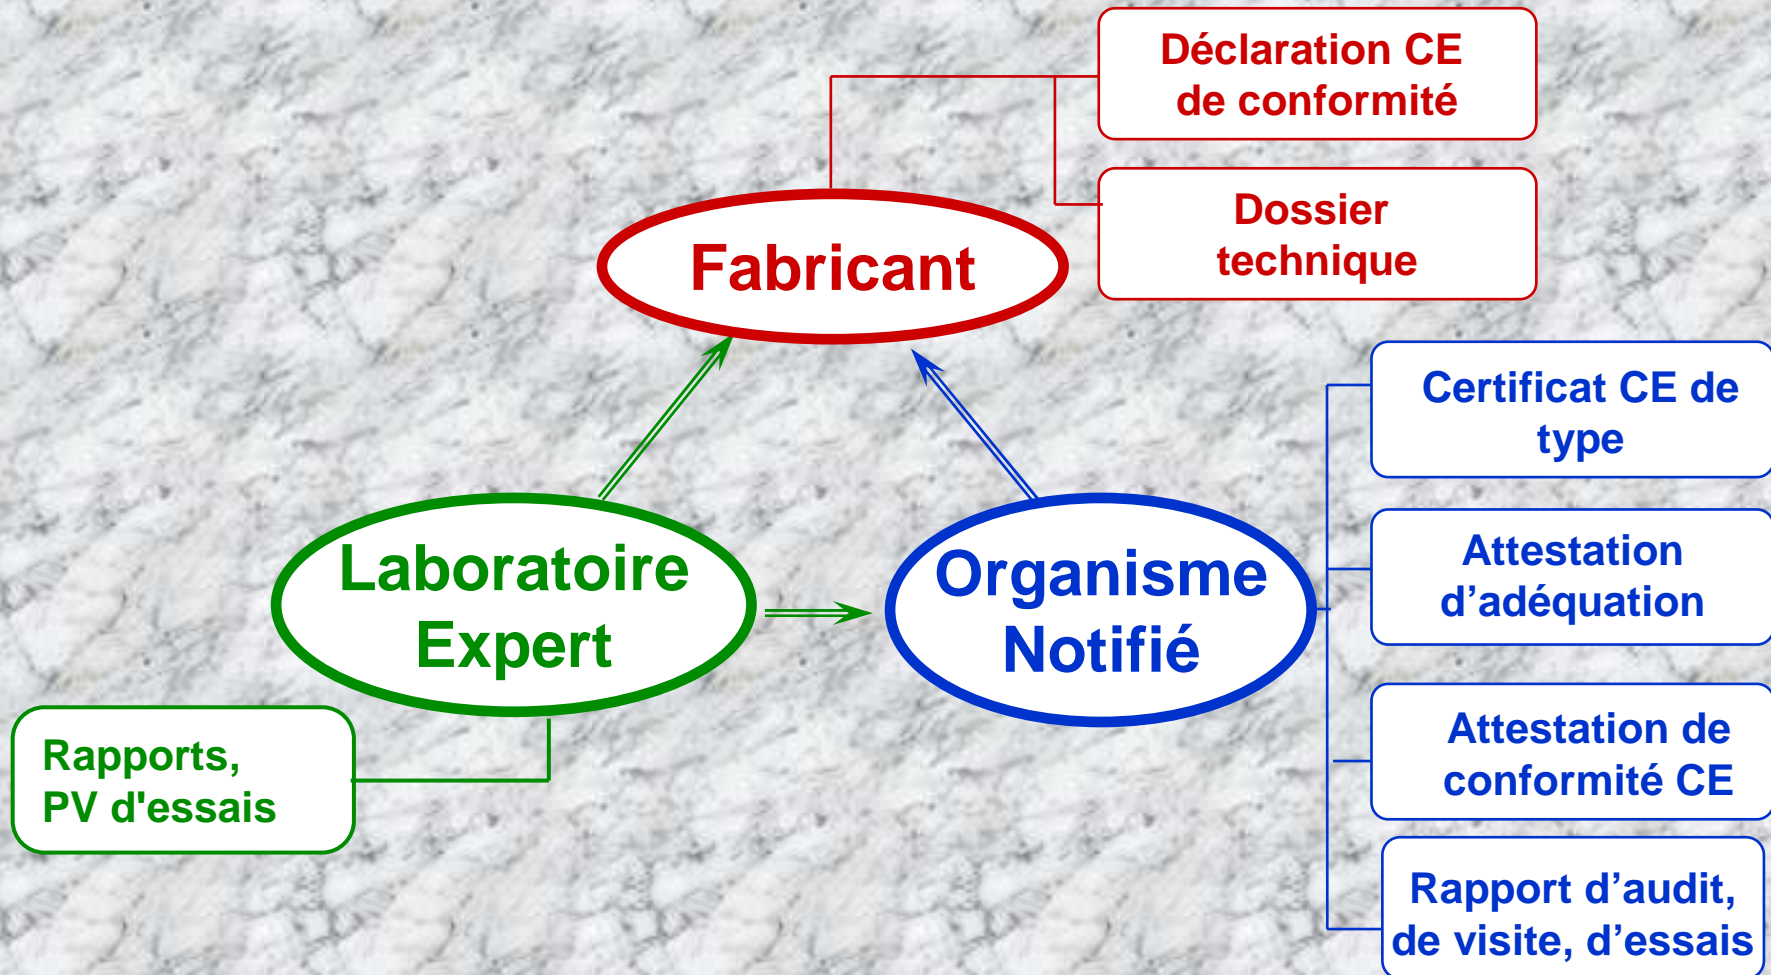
Déclaration CE de conformité

Dossier technique

Fabricant

Certificat CE de type

Attestation d’adéquation

Laboratoire Expert

Organisme Notifié

Attestation de conformité CE

Rapports, PV d'essais

Rapport d’audit, de visite, d’essais